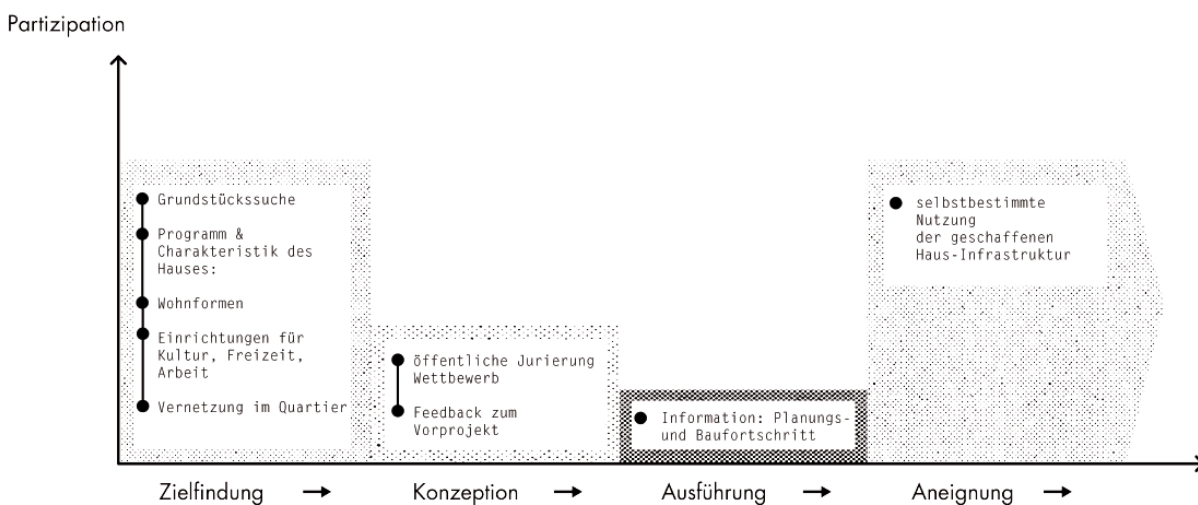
Partizipation

Grundstückssuche

Programm & Charakteristik des Hauses:

Wohnformen

Einrichtungen für Kultur, Freizeit, Arbeit

Vernetzung im Quartier

öffentliche Jurierung Wettbewerb

Feedback zum Vorprojekt

Information: Planungs- und Baufortschritt

selbstbestimmte Nutzung der geschaffenen Haus-Infrastruktur

Zielfindung →

Konzeption →

Ausführung →

Aneignung →